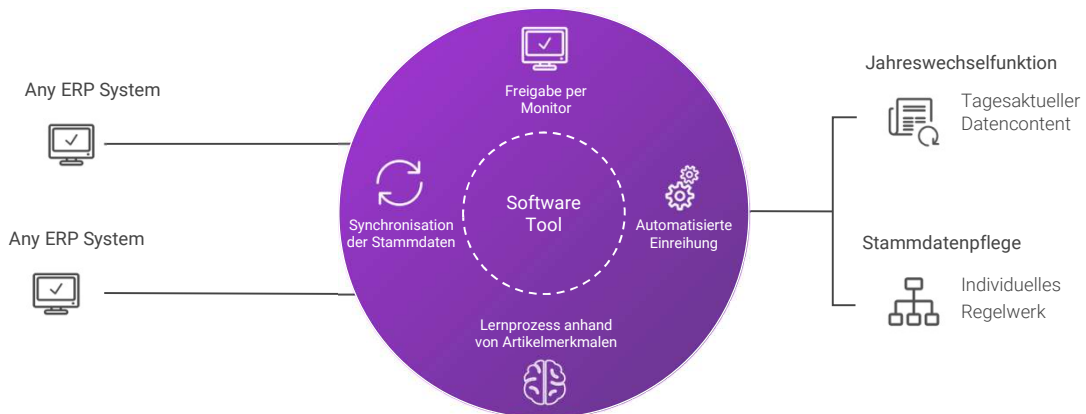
Any ERP System

Any ERP System

Freigabe per Monitor

Synchronisation der Stammdaten

Software Tool

Automatisierte Einreihung

Lernprozess anhand von Artikelmerkmalen

Jahreswechselfunktion

Tagesaktueller Datencontent

Stammdatenpflege

Individuelles Regelwerk